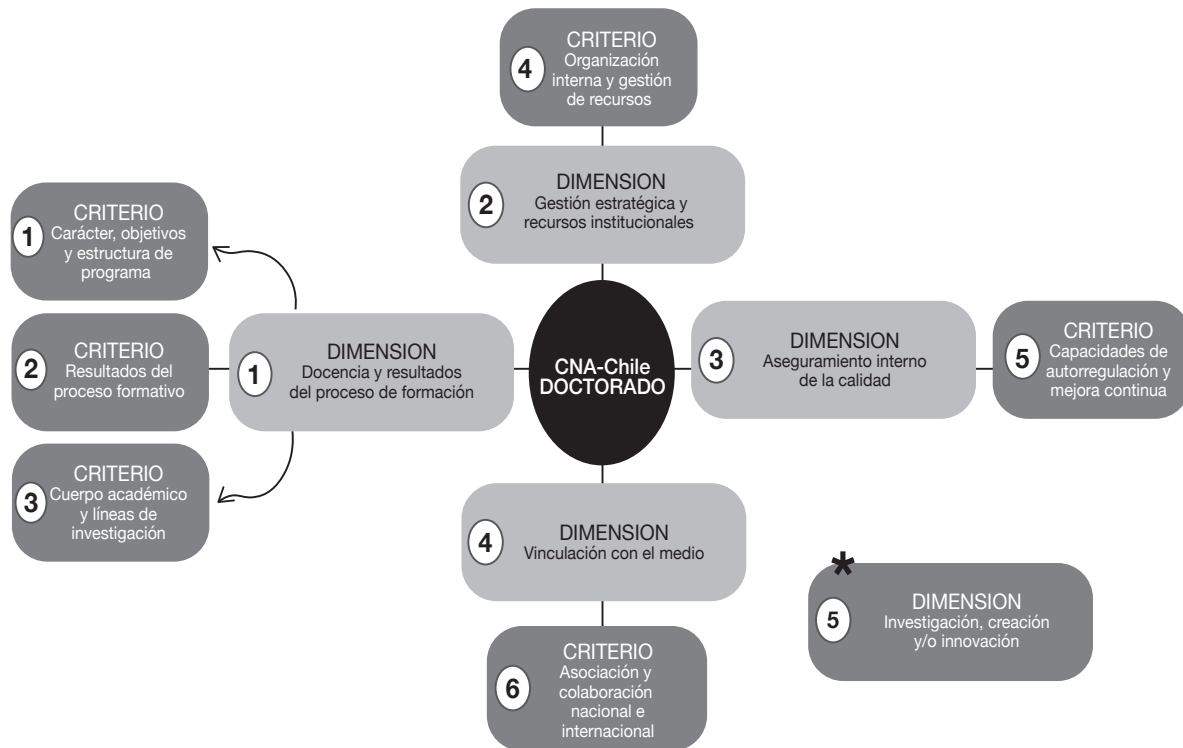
4 CRITERIO
Organización interna y gestión de recursos

2 DIMENSION
Gestión estratégica y recursos institucionales

1 CRITERIO
Carácter, objetivos y estructura de programa

2 CRITERIO
Resultados del proceso formativo

3 CRITERIO
Cuerpo académico y líneas de investigación

1 DIMENSION
Docencia y resultados del proceso de formación

CNA-Chile
DOCTORADO

3 DIMENSION
Aseguramiento interno de la calidad

5 CRITERIO
Capacidades de autorregulación y mejora continua

4 DIMENSION
Vinculación con el medio

6 CRITERIO
Asociación y colaboración nacional e internacional

*
5 DIMENSION
Investigación, creación y/o innovación